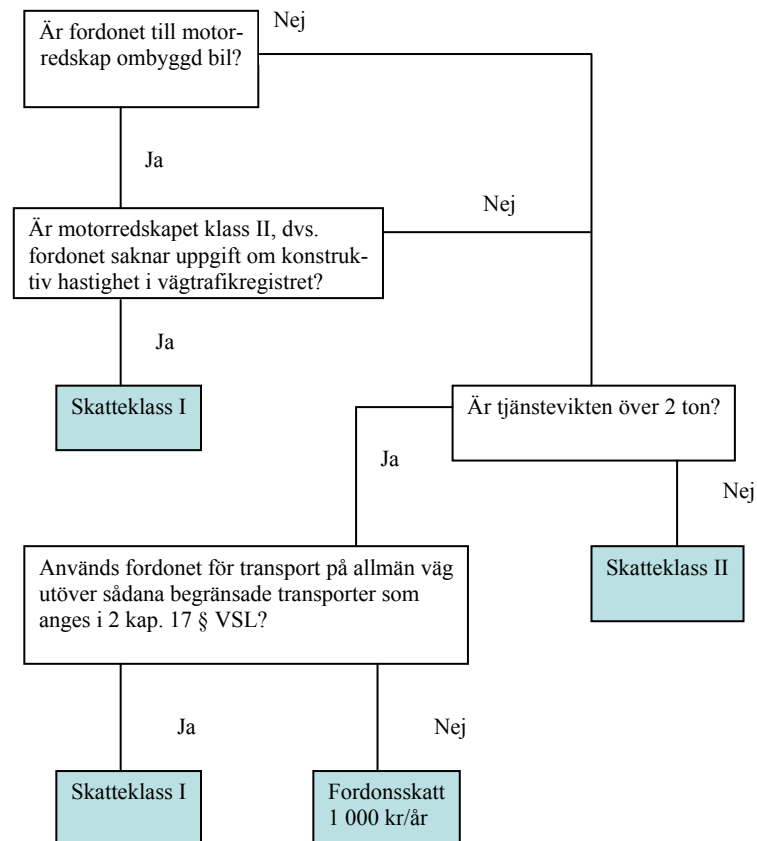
Är fordonet till motorredskap ombyggd bil?

Nej

Ja

Är motorredskapet klass II, dvs. fordonet saknar uppgift om konstruktiv hastighet i vägtrafikregistret?

Nej

Ja

Skatteklass I

Är tjänstevikten över 2 ton?

Ja

Nej

Används fordonet för transport på allmän väg utöver sådana begränsade transporter som anges i 2 kap. 17 § VSL?

Skatteklass II

Ja

Nej

Skatteklass I

Fordonsskatt 1 000 kr/år